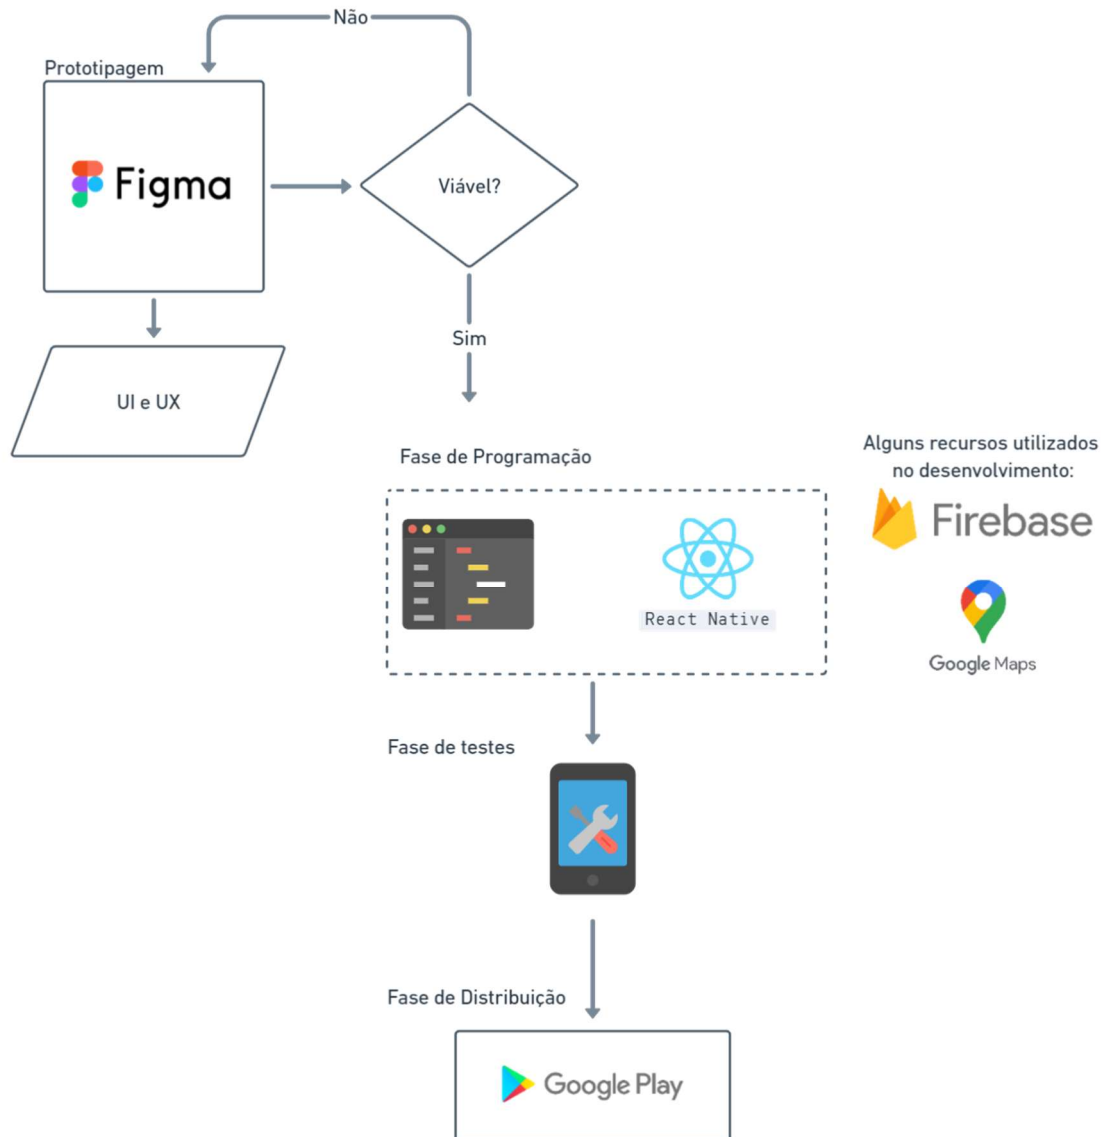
Não

Prototipagem

Figma

Viável?

UI e UX

Sim

Fase de Programação

React Native

Alguns recursos utilizados no desenvolvimento:

Firebase

Google Maps

Fase de testes

Fase de Distribuição

Google Play